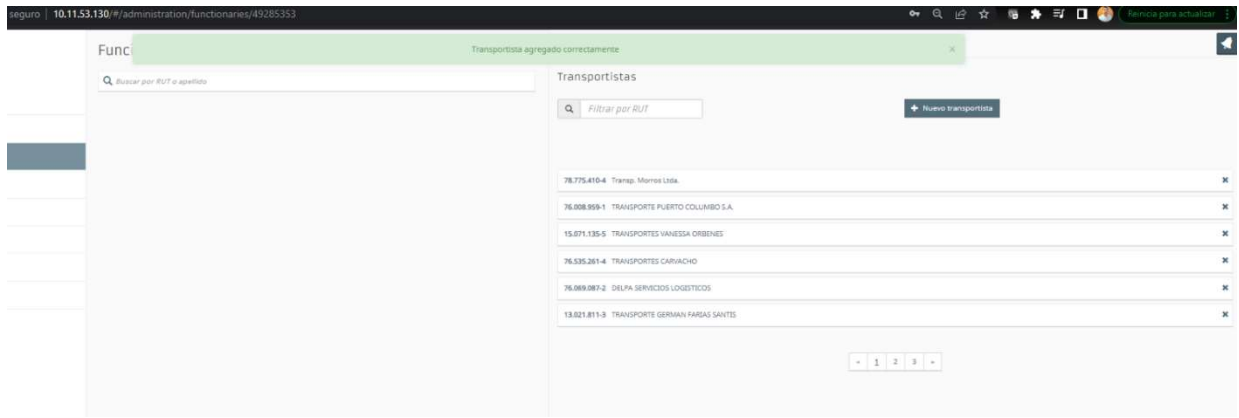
seguro | 10.11.53.130/#/administration/functionaries/49285353

Reinicia para actualizar

Func

Transportista agregado correctamente ×

Buscar por RUT o apellido

Transportistas

Filtrar por RUT

+ Nuevo transportista

78.775.410-4 Transp. Morros Ltda. ×

76.008.959-1 TRANSPORTE PUERTO COLUMBO S.A. ×

15.071.135-5 TRANSPORTES VANESSA ORBENES ×

76.535.261-4 TRANSPORTES CARVACHO ×

76.069.087-2 DELPA SERVICIOS LOGISTICOS ×

13.021.811-3 TRANSPORTE GERMAN FARIAS SANTIS ×

« 1 2 3 »